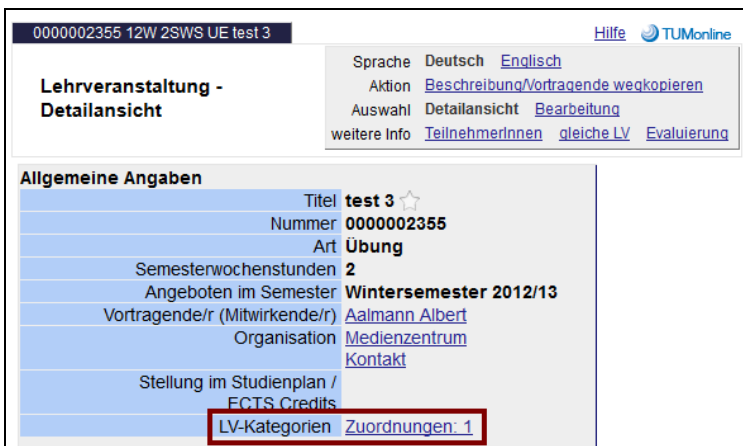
0000002355 12W 2SWS UE test 3

Hilfe TUMonline

Lehrveranstaltung - Detailansicht

| | |
|---|---|
| Sprache | Deutsch Englisch |
| Aktion | Beschreibung/Vortragende wegkopieren |
| Auswahl | Detailansicht Bearbeitung |
| weitere Info | TeilnehmerInnen gleiche LV Evaluierung |

Allgemeine Angaben

| | |
|---|---|
| Titel | test 3 |
| Nummer | 0000002355 |
| Art | Übung |
| Semesterwochenstunden | 2 |
| Angeboten im Semester | Wintersemester 2012/13 |
| Vortragende/r (Mitwirkende/r) | Aalmann Albert |
| Organisation | Medienzentrum Kontakt |
| Stellung im Studienplan / ECTS Credits | |
| LV-Kategorien | Zuordnungen: 1 |